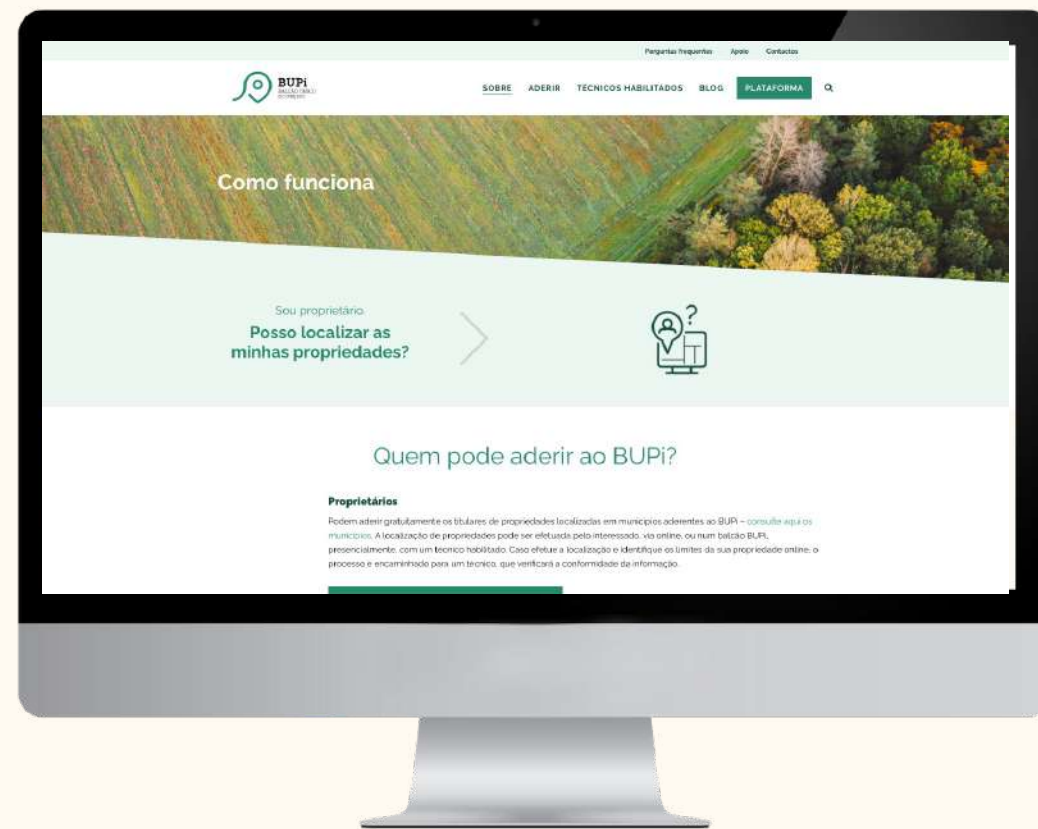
Perguntas frequentes Apoio Contactos

BUPi BALCÃO ÚNICO DO PRÉDIO

SOBRE ADERIR TÉCNICOS HABILITADOS BLOG PLATAFORMA

Como funciona

Sou proprietário
Posso localizar as minhas propriedades?

Quem pode aderir ao BUPi?

Proprietários

Podem aderir gratuitamente os titulares de propriedades localizadas em municípios aderentes ao BUPi – consulte aqui os municípios. A localização de propriedades pode ser efetuada pelo interessado, via online, ou num balcão BUPi, presencialmente, com um técnico habilitado. Caso efetue a localização e identifique os limites da sua propriedade online, o processo é encaminhado para um técnico, que verificará a conformidade da informação.